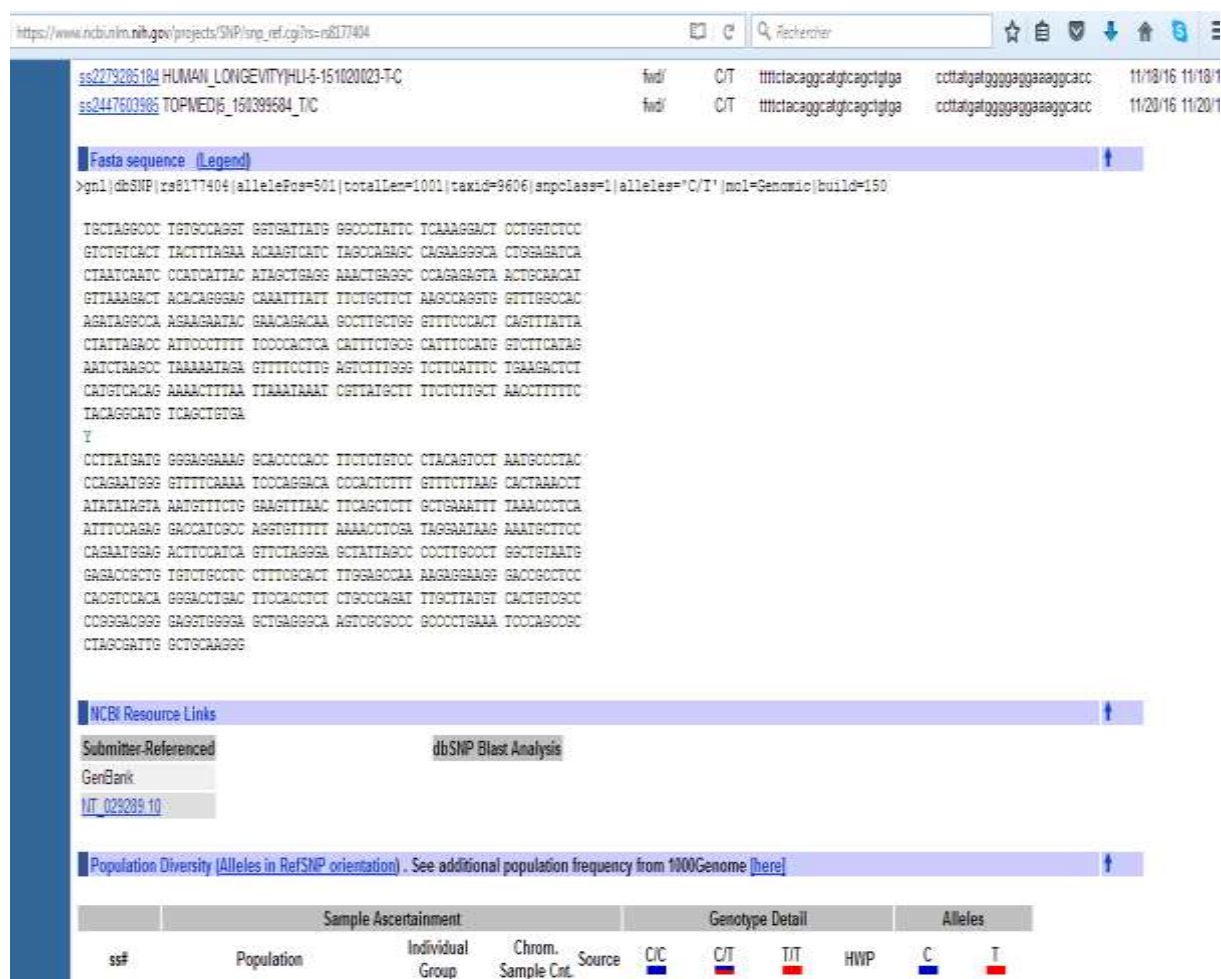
https://www.ncbi.nlm.nih.gov/projects/SNP/snp_ref.cgi?rs=rs8177404

Rechercher

ss2279285184 HUMAN_LONGEVITY|HLI-5-151020023-T-C fwd/ C/T tttctacaggcatgtcagctgtga cctatgatggggaggaaaggcacc 11/18/16 11/18/1

ss2447603986 TOPMED|5_150399584_T/C fwd/ C/T tttctacaggcatgtcagctgtga cctatgatggggaggaaaggcacc 11/20/16 11/20/1

Fasta sequence (Legend)

>gnl|dbSNP|rs8177404|allelePos=501|totalLen=1001|taxid=9606|snpclass=1|alleles='C/T'|mol=Genomic|build=150

TGCTAGGCCC TGTGCCAGGT GGTGATTATG GGCCCTATTC TCAAAGGACT CCTGGTCTCC
GTCTGTCACT TACTTTAGAA ACAAGTCATC TAGCCAGAGC CAGAAGGGCA CTGGAGATCA
CTAATCAATC CCATCATTAC ATAGCTGAGG AAACTGAGGC CCAGAGAGTA ACTGCACAT
GTTAAAGACT ACACAGGGAG CAAATTTATT TTCTGCTTCT AAGCCAGGTG GTTTGGCCAC
AGATAGGCCA AGAAGAATAC GAACAGACAA GCCTTGCTGG GTTTCCCACT CAGTTTATTA
CTATTAGACC ATTCCCTTTT TCCCCACTCA CATTTCTGCG CATTTCCATG GTCTTCATAG
AATCTAAGCC TAAAAATAGA GTTTTCCTTG AGTCTTTGGG TCTTCATTTC TGAAGACTCT
CATGTCACAG AAAACTTTAA TTAAATAAAT CGTTATGCTT TTCTCTTGCT AACCTTTTTC
TACAGGCATG TCAGCTGTGA
Y
CCTTATGATG GGGAGGAAAG GCACCCCACC TTCTCTGTCC CTACAGTCCT AATGCCCTAC
CCAGAATGGG GTTTTCAAAA TCCCAGGACA CCCACTCTTT GTTTCTTAAG CACTAAACCT
ATATATAGTA AATGTTTCTG GAAGTTTAAC TTCAGCTCTT GCTGAAATTT TAAACCCTCA
ATTTCCAGAG GACCATCGCC AGGTGTTTTT AAAACCTCGA TAGGAATAAG AAATGCTTCC
CAGAATGGAG ACTTCCATCA GTTCTAGGGA GCTATTAGCC CCCTTGCCCT GGCTGTAATG
GAGACCGCTG TGTCTGCCTC CTTTCGCACT TTGGAGCCAA AAGAGGAAGG GACCGCCTCC
CACGTCCACA GGGACCTGAC TTCCACCTCT CTGCCCAGAT TTGCTTATGT CACTGTCGCC
CCGGGACGGG GAGGTGGGGA GCTGAGGGCA AGTCGCGCCC GCCCCTGAAA TCCCAGCCGC
CTAGCGATTG GCTGCAAGGG

NCBI Resource Links

| Submitter-Referenced | dbSNP Blast Analysis |
|---|---|
| GenBank | |
| NT_029289.10 | |

Population Diversity (Alleles in RefSNP orientation) . See additional population frequency from 1000Genome [here]

| | Sample Ascertainment | | | | Genotype Detail | | | | Alleles | |
|---|---|---|---|---|---|---|---|---|---|---|
| ss# | Population | Individual Group | Chrom. Sample Cnt. | Source | C/C | C/T | T/T | HWP | C | T |